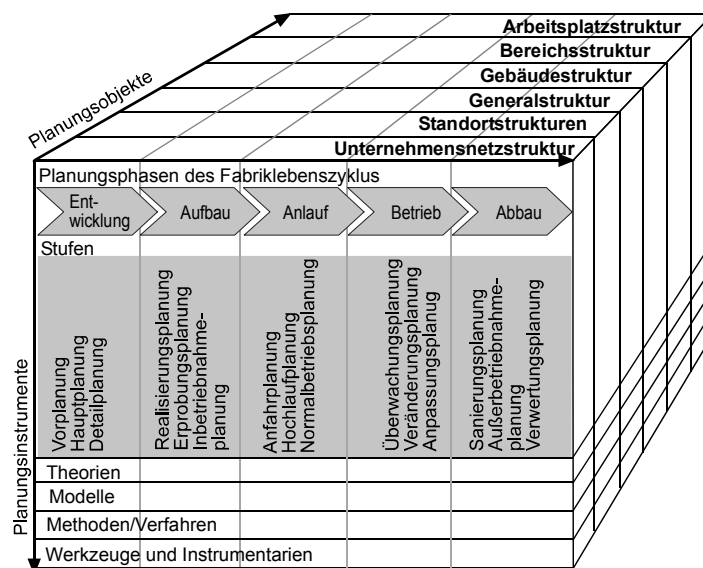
Planungsobjekte

Arbeitsplatzstruktur
Bereichsstruktur
Gebäudestruktur
Generalstruktur
Standortstrukturen
Unternehmensnetzstruktur

Planungsphasen des Fabriklebenszyklus

Entwicklung
Aufbau
Anlauf
Betrieb
Abbau

Stufen

Vorplanung
Hauptplanung
Detailplanung

Realisierungsplanung
Erprobungsplanung
Inbetriebnahmeplanung

Anfahrplanung
Hochlaufplanung
Normalbetriebsplanung

Überwachungsplanung
Veränderungsplanung
Anpassungsplanung

Sanierungsplanung
Außerbetriebnahmeplanung
Verwertungsplanung

Planungsinstrumente

Theorien
Modelle
Methoden/Verfahren
Werkzeuge und Instrumentarien